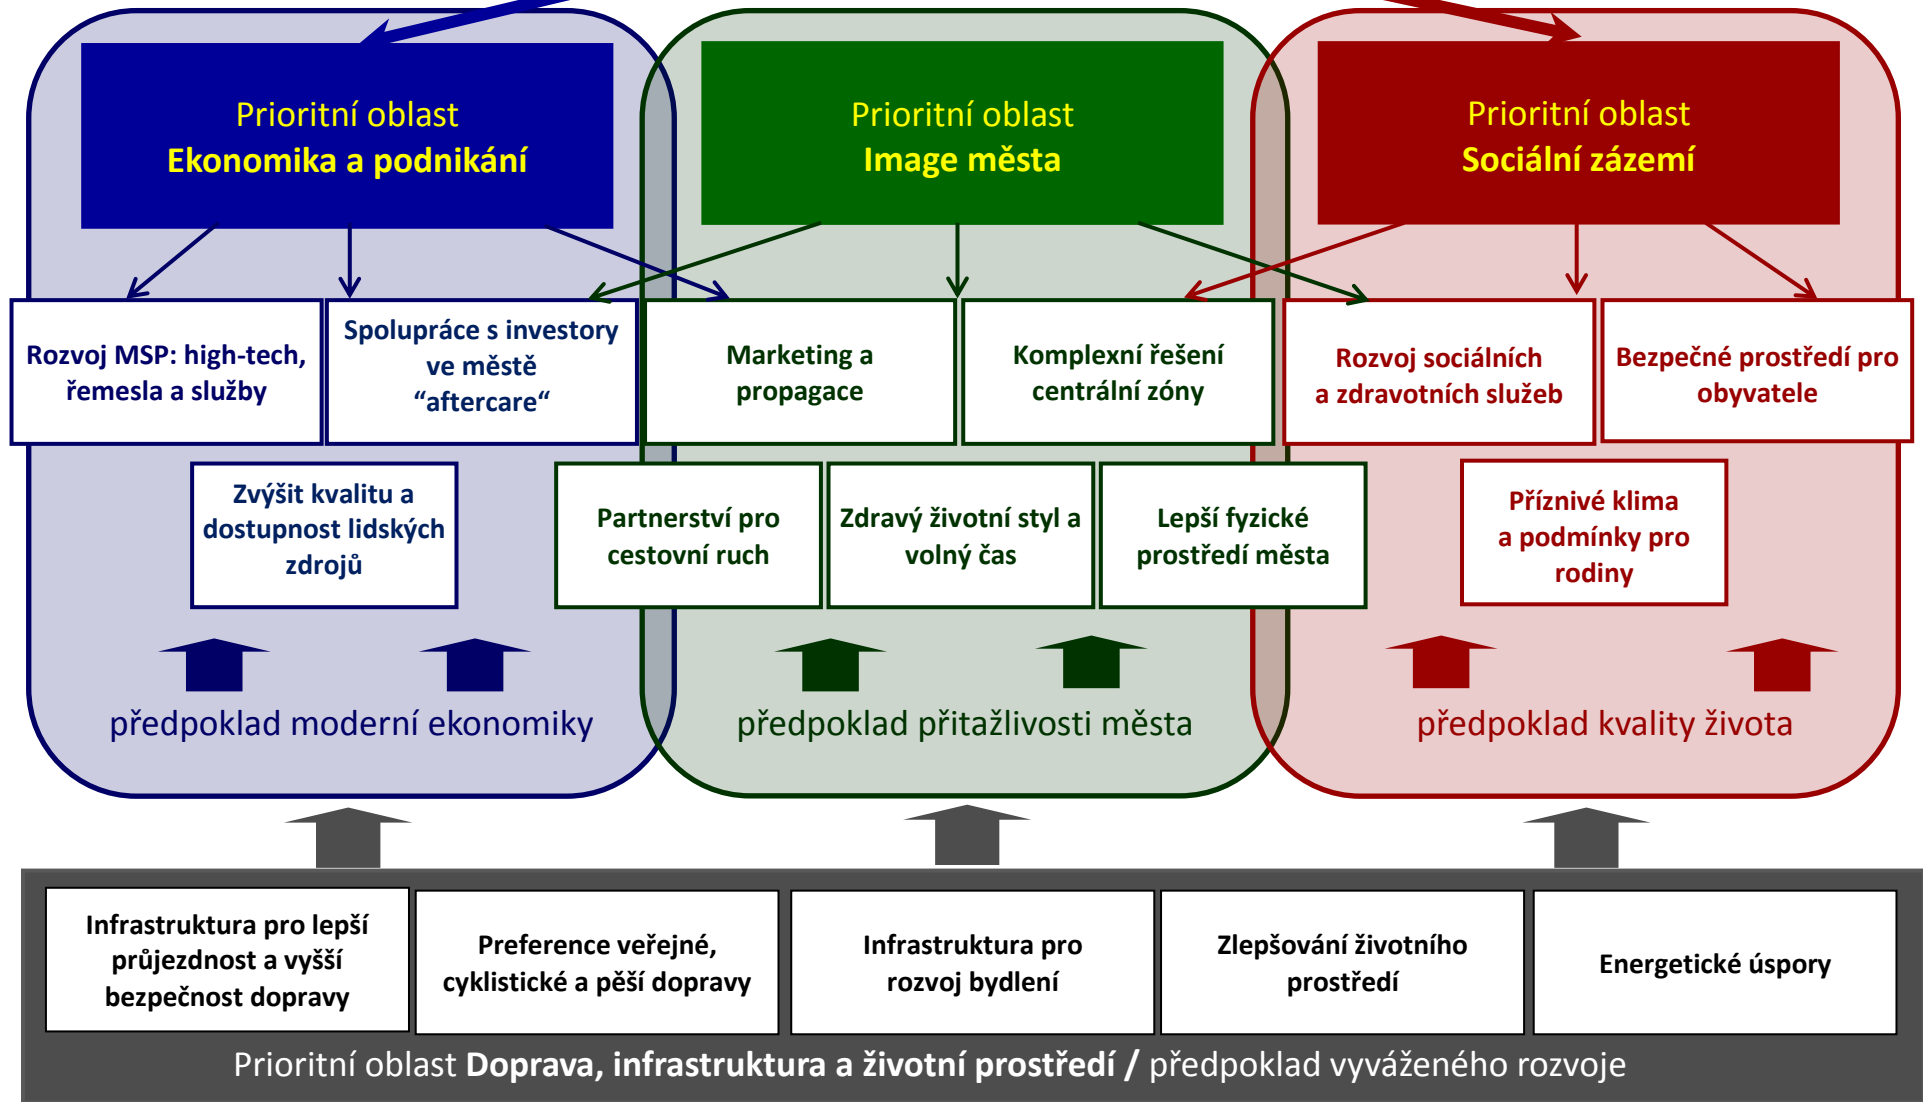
Prioritní oblast
Ekonomika a podnikání

Prioritní oblast
Image města

Prioritní oblast
Sociální zázemí

Rozvoj MSP: high-tech, řemesla a služby

Spolupráce s investory ve městě “aftercare“

Marketing a propagace

Komplexní řešení centrální zóny

Rozvoj sociálních a zdravotních služeb

Bezpečné prostředí pro obyvatele

Zvýšit kvalitu a dostupnost lidských zdrojů

Partnerství pro cestovní ruch

Zdravý životní styl a volný čas

Lepší fyzické prostředí města

Příznivé klima a podmínky pro rodiny

předpoklad moderní ekonomiky

předpoklad přitažlivosti města

předpoklad kvality života

Infrastruktura pro lepší průjezdnost a vyšší bezpečnost dopravy

Preference veřejné, cyklistické a pěší dopravy

Infrastruktura pro rozvoj bydlení

Zlepšování životního prostředí

Energetické úspory

Prioritní oblast **Doprava, infrastruktura a životní prostředí /** předpoklad vyváženého rozvoje